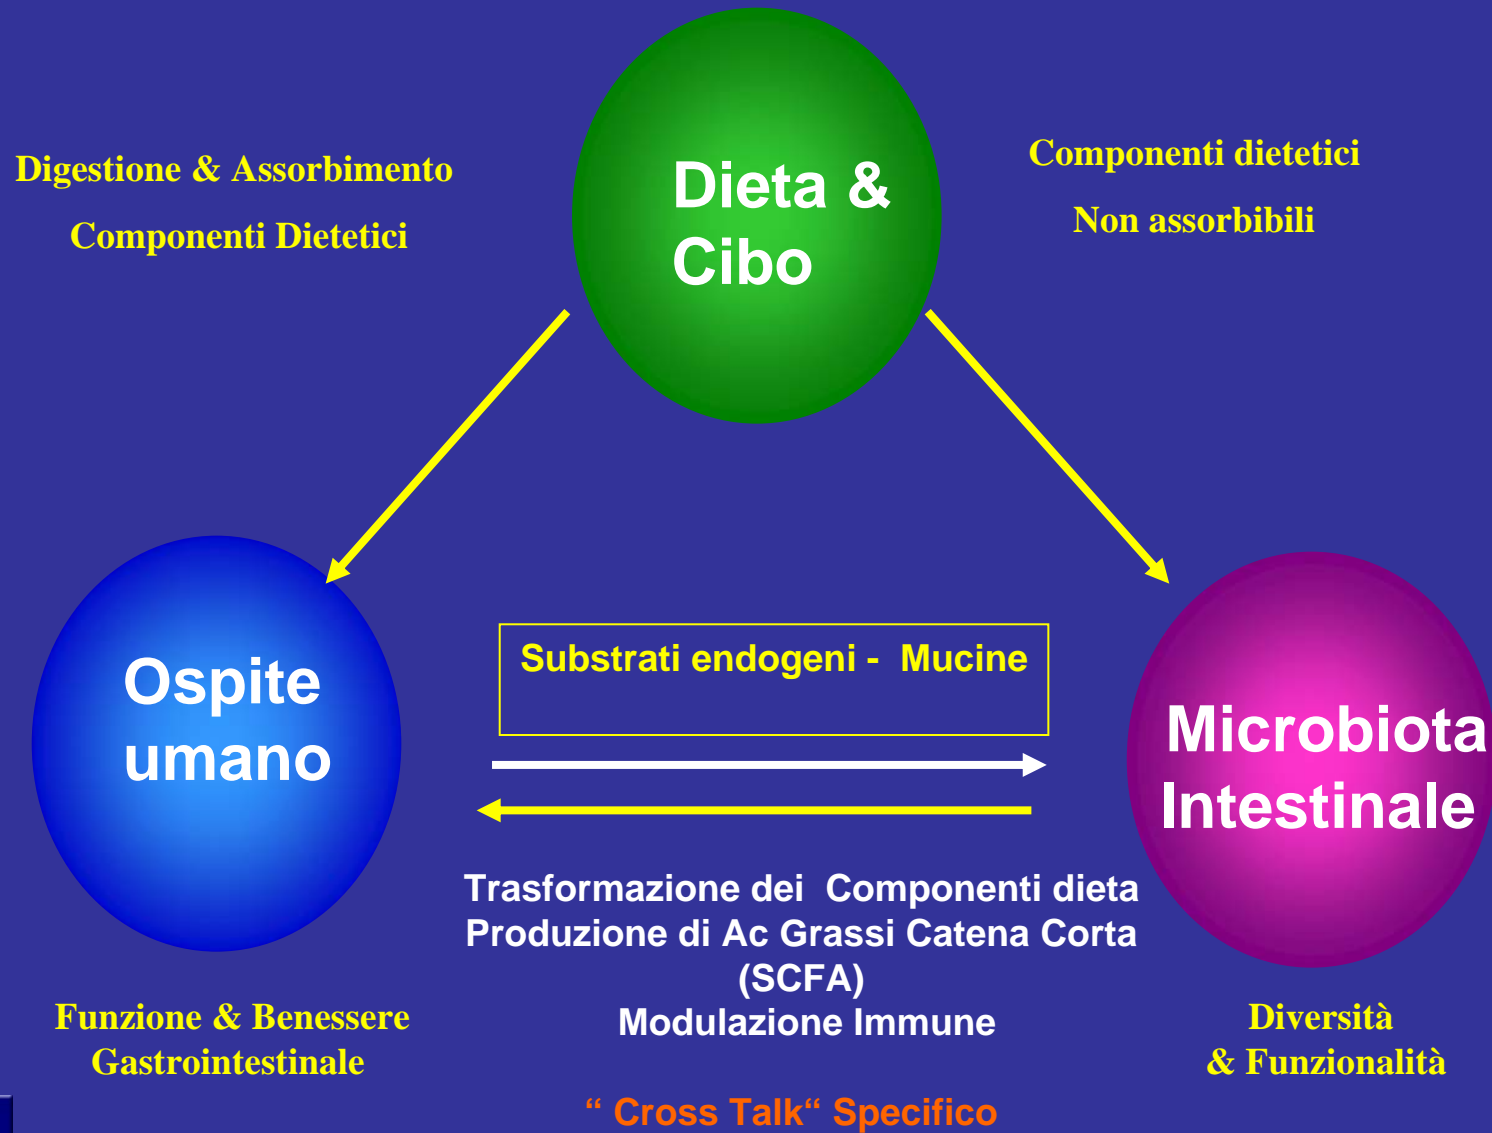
Digestione & Assorbimento

Componenti Dietetici

Dieta & Cibo

Componenti dietetici

Non assorbibili

Ospite umano

Substrati endogeni - Mucine

Microbiota Intestinale

Trasformazione dei Componenti dieta
Produzione di Ac Grassi Catena Corta (SCFA)
Modulazione Immune

Funzione & Benessere Gastrointestinale

Diversità & Funzionalità

" Cross Talk" Specifico